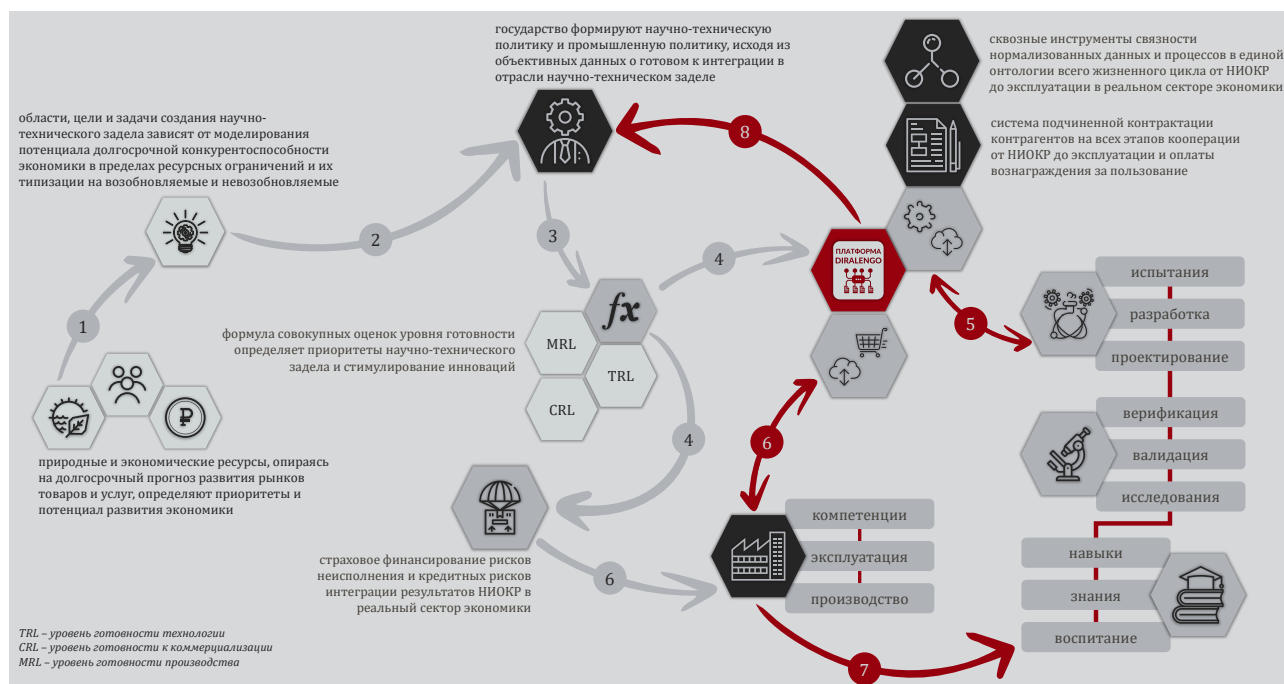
государство формируют научно-техническую политику и промышленную политику, исходя из объективных данных о готовом к интеграции в отрасли научно-техническом заделе

сквозные инструменты связности нормализованных данных и процессов в единой онтологии всего жизненного цикла от НИОКР до эксплуатации в реальном секторе экономики

система подчиненной контрактации контрагентов на всех этапов кооперации от НИОКР до эксплуатации и оплаты вознаграждения за пользование

области, цели и задачи создания научно-технического задела зависят от моделирования потенциала долгосрочной конкурентоспособности экономики в пределах ресурсных ограничений и их типизации на возобновляемые и невозобновляемые

8

2

3

4

ПЛАТФОРМА DIRALENGO

испытания

разработка

проектирование

5

1

$fx$

формула совокупных оценок уровня готовности определяет приоритеты научно-технического задела и стимулирование инноваций

MRL

TRL

CRL

4

6

верификация

валидация

исследования

природные и экономические ресурсы, опираясь на долгосрочный прогноз развития рынков товаров и услуг, определяют приоритеты и потенциал развития экономики

компетенции

эксплуатация

производство

навыки

знания

воспитание

страховое финансирование рисков неисполнения и кредитных рисков интеграции результатов НИОКР в реальный сектор экономики

6

7

TRL – уровень готовности технологии
CRL – уровень готовности к коммерциализации
MRL – уровень готовности производства